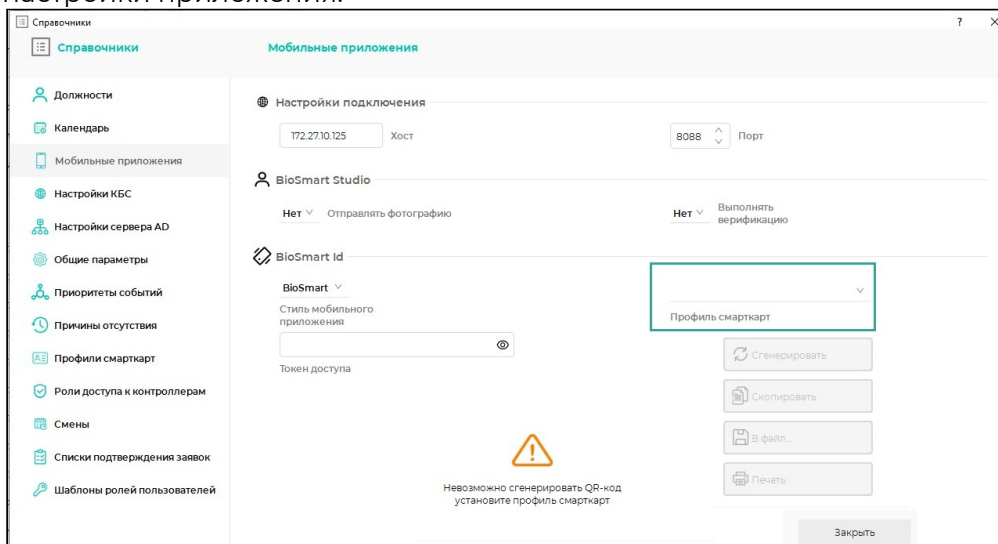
настройки приложения.

Справочники ? ×

Справочники

Мобильные приложения

Должности
Календарь
Мобильные приложения
Настройки КБС
Настройки сервера AD
Общие параметры
Приоритеты событий
Причины отсутствия
Профили смарткарт
Роли доступа к контроллерам
Смены
Списки подтверждения заявок
Шаблоны ролей пользователей

Настройки подключения

172.27.10.125 Хост

8088 Порт

BioSmart Studio

Нет Отправлять фотографию

Нет Выполнять верификацию

BioSmart Id

BioSmart
Стиль мобильного приложения

Профиль смарткарт

Токен доступа

Сгенерировать

Скопировать

В файл...

Печать

Невозможно сгенерировать QR-код установите профиль смарткарт

Закрыть